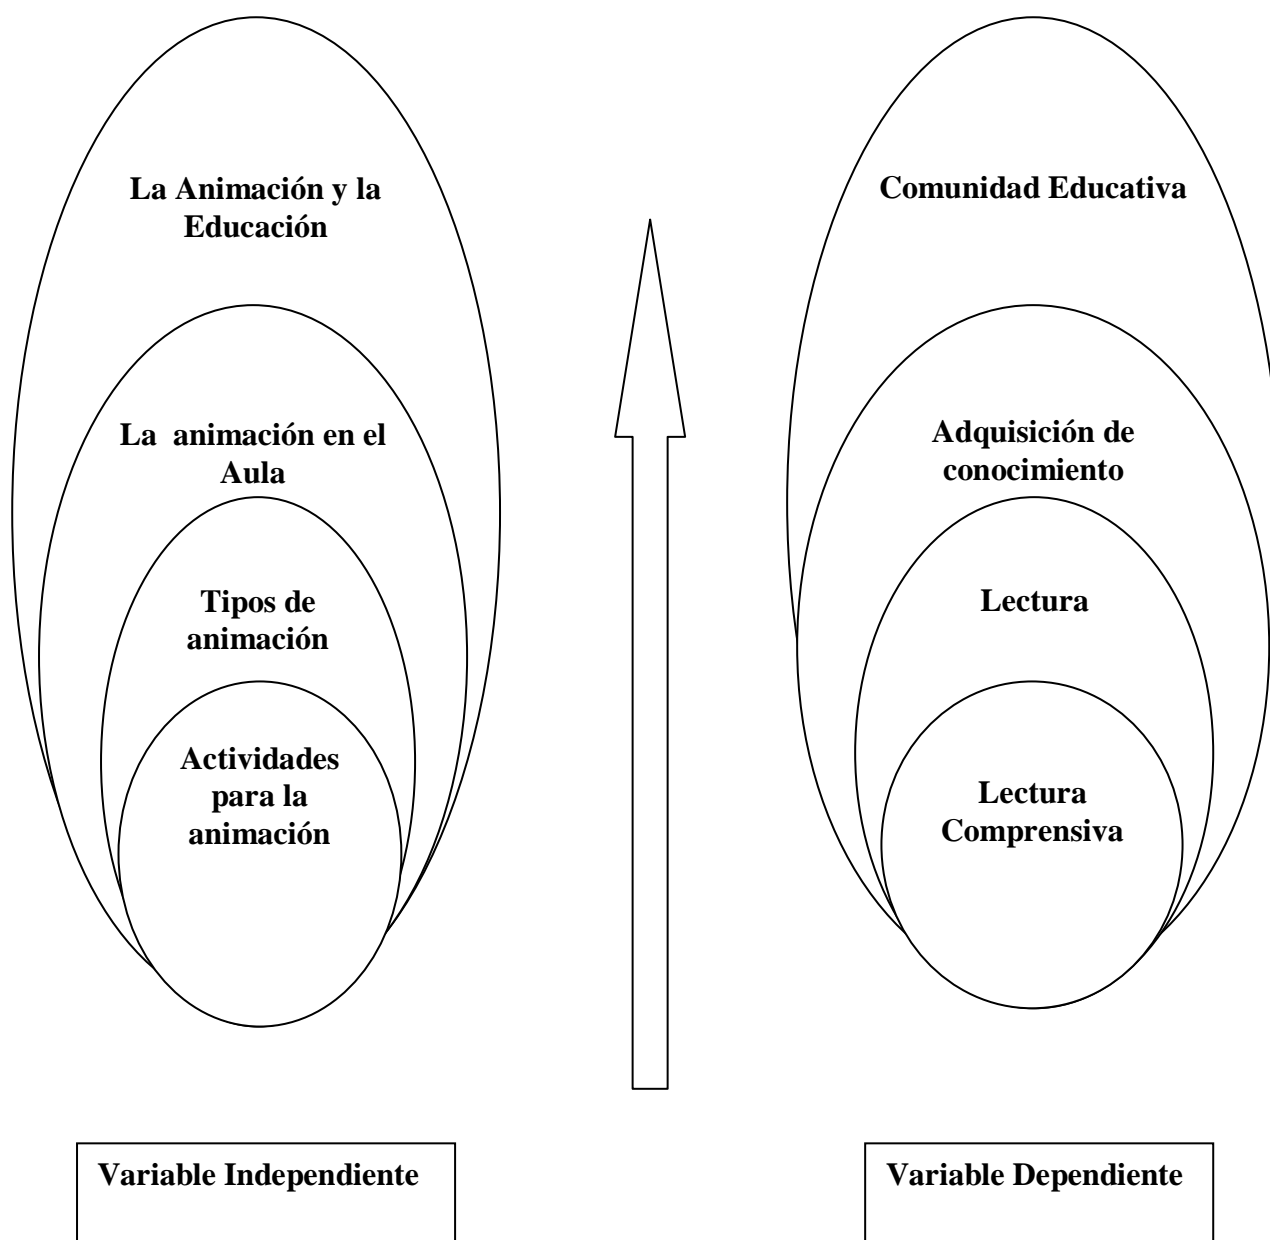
La Animación y la Educación

La animación en el Aula

Tipos de animación

Actividades para la animación

Comunidad Educativa

Adquisición de conocimiento

Lectura

Lectura Comprensiva

Variable Independiente

Variable Dependiente